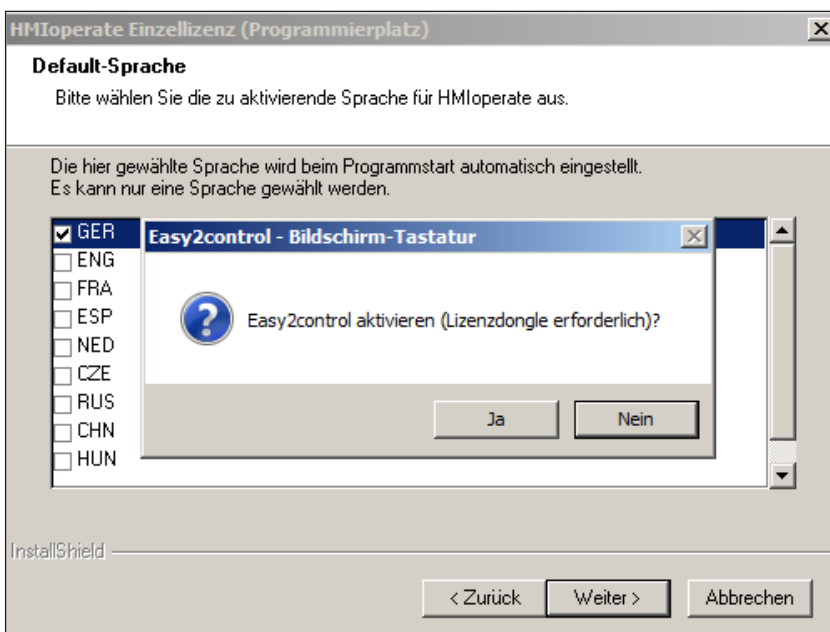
HMIoperate Einzellizenz (Programmierplatz)

Default-Sprache

Bitte wählen Sie die zu aktivierende Sprache für HMIoperate aus.

Die hier gewählte Sprache wird beim Programmstart automatisch eingestellt.
Es kann nur eine Sprache gewählt werden.

GER
ENG
FRA
ESP
NED
CZE
RUS
CHN
HUN

Easy2control - Bildschirm-Tastatur

Easy2control aktivieren (Lizenzdongle erforderlich)?

Ja

Nein

InstallShield

< Zurück

Weiter >

Abbrechen